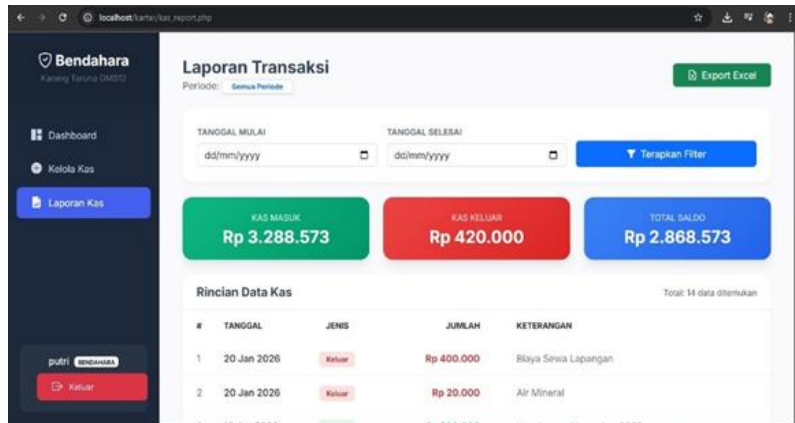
localhost/karta/kas_report.php

Bendahara
Karang Taruna GMS12

Dashboard
Kelola Kas
Laporan Kas

putri BENDAHARA
Keluar

Laporan Transaksi
Periode: Semua Periode

Export Excel

TANGGAL MULAI
dd/mm/yyyy

TANGGAL SELESAI
dd/mm/yyyy

Terapkan Filter

KAS MASUK
Rp 3.288.573

KAS KELUAR
Rp 420.000

TOTAL SALDO
Rp 2.868.573

Rincian Data Kas

Total: 14 data ditemukan

| # | TANGGAL | JENIS | JUMLAH | KETERANGAN |
|---|---|---|---|---|
| 1 | 20 Jan 2026 | Keluar | Rp 400.000 | Biaya Sewa Lapangan |
| 2 | 20 Jan 2026 | Keluar | Rp 20.000 | Air Mineral |
| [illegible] | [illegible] | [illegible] | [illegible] | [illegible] |